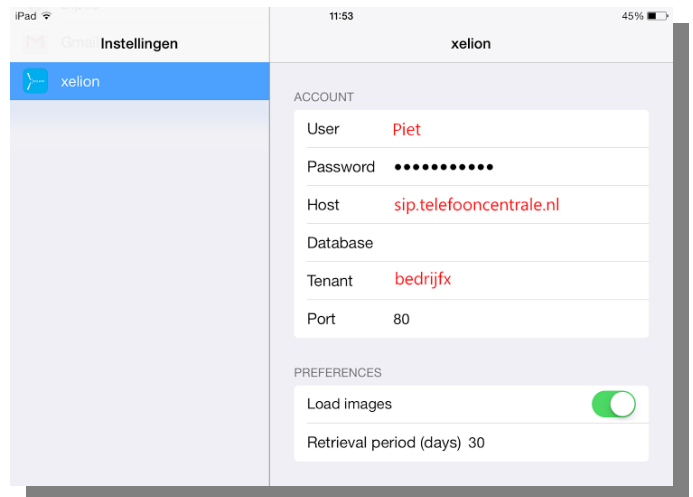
iPad 11:53 45%

Gmail Instellingen

xelion

xelion

ACCOUNT

User Piet

Password ●●●●●●●●●●●

Host sip.telefooncentrale.nl

Database

Tenant bedrijfx

Port 80

PREFERENCES

Load images

Retrieval period (days) 30